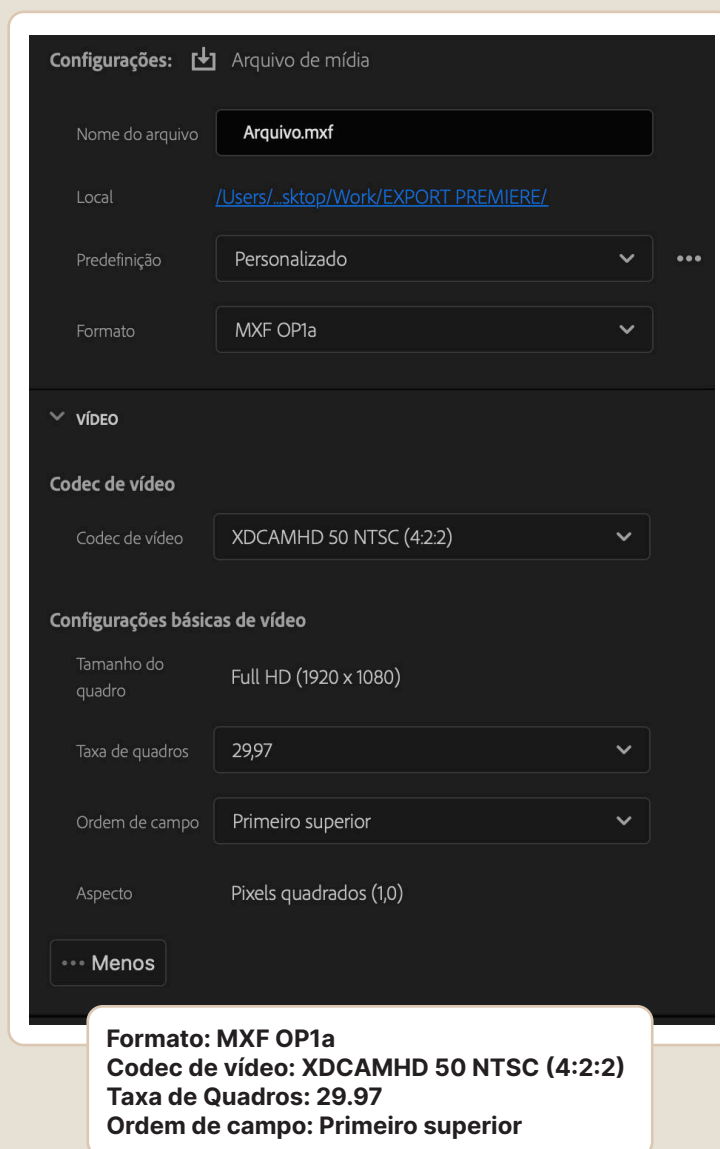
Configurações: Arquivo de mídia

Nome do arquivo Arquivo.mxf

Local /Users/...sktop/Work/EXPORT PREMIERE/

Predefinição Personalizado •••

Formato MXF OP1a

VÍDEO

Codec de vídeo

Codec de vídeo XDCAMHD 50 NTSC (4:2:2)

Configurações básicas de vídeo

Tamanho do quadro Full HD (1920 x 1080)

Taxa de quadros 29,97

Ordem de campo Primeiro superior

Aspecto Pixels quadrados (1,0)

••• Menos

Formato: MXF OP1a
Codec de vídeo: XDCAMHD 50 NTSC (4:2:2)
Taxa de Quadros: 29.97
Ordem de campo: Primeiro superior